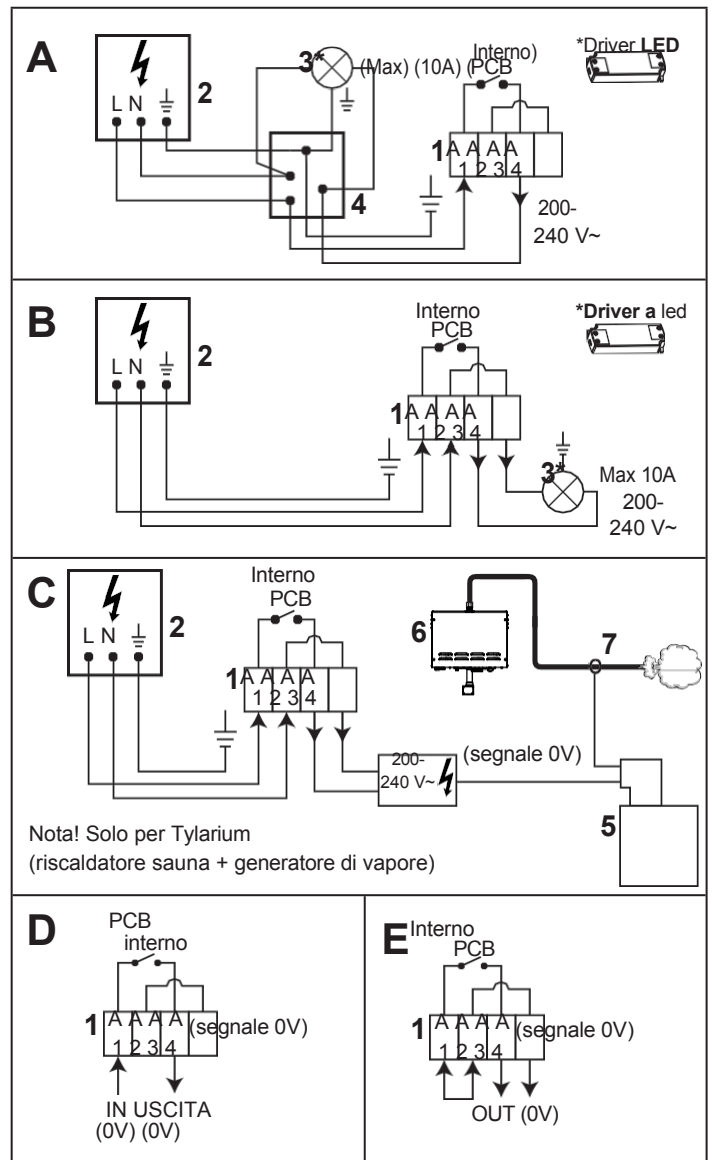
A

2

L N

3* (Max) (10A) (PCB

Interno)

*Driver **LED**

1 A A A A
1 2 3 4

4

200-
240 V~

B

2

L N

Interno
PCB

***Driver a** led

1 A A A A
1 2 3 4

3* Max 10A
200-
240 V~

C

2

L N

Interno
PCB

1 A A A A
1 2 3 4

6

7

200-
240 V~

(segnale 0V)

5

Nota! Solo per Tylarium
(riscaldatore sauna + generatore di vapore)

D

PCB
interno

1 A A A A
1 2 3 4 (segnale 0V)

IN USCITA
(0V) (0V)

E Interno
PCB

1 A A A A
1 2 3 4 (segnale 0V)

OUT (0V)